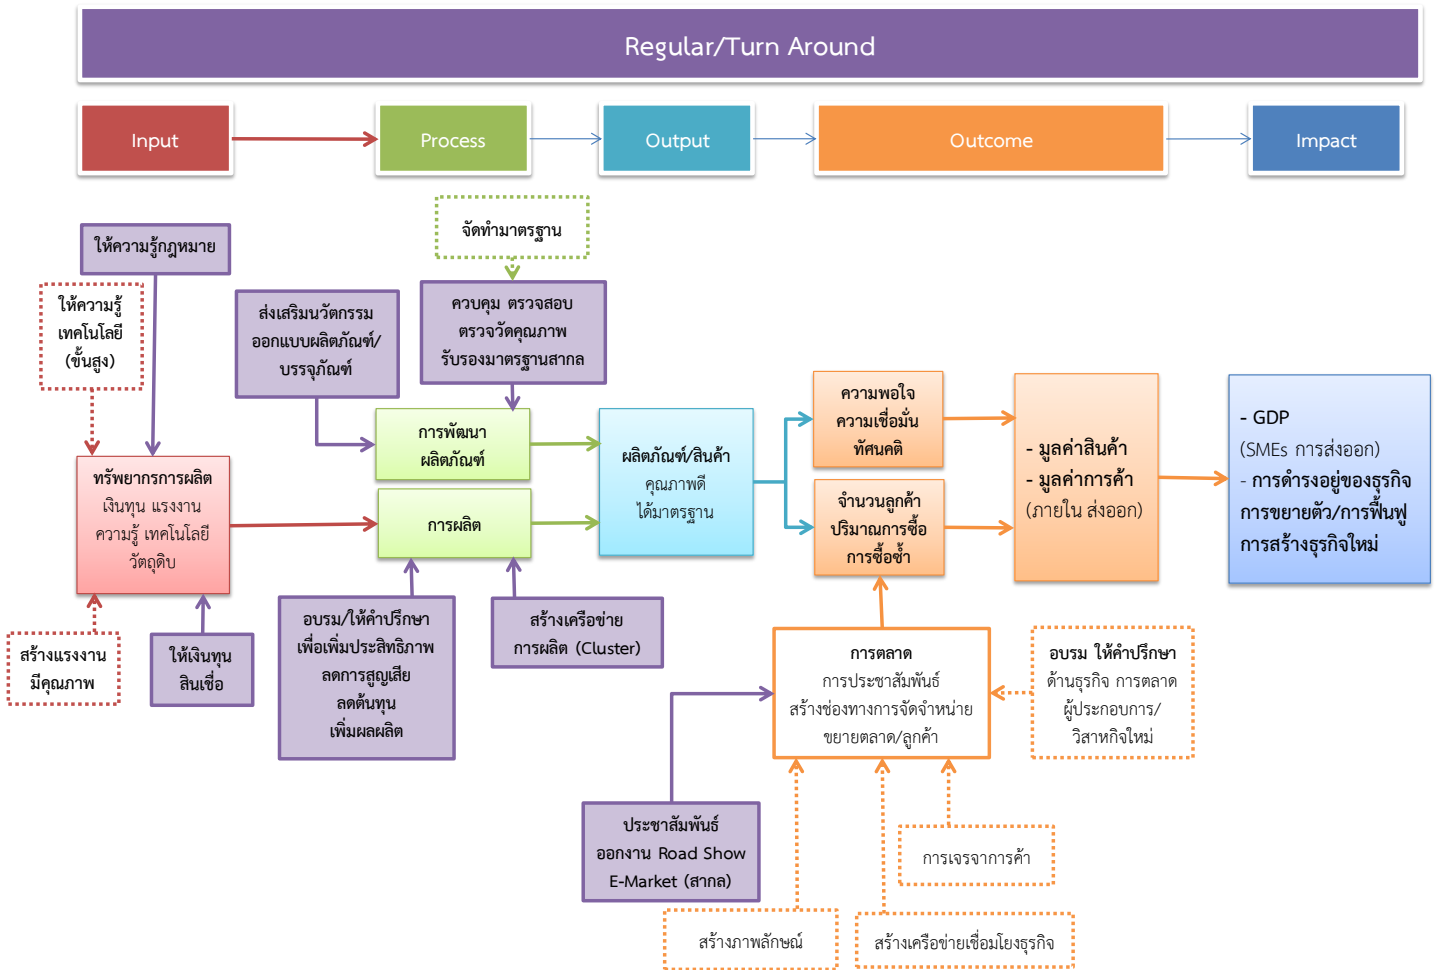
Regular/Turn Around

Input

Process

Output

Outcome

Impact

จัดทำมาตรฐาน

ให้ความรู้กฎหมาย

ให้ความรู้ เทคโนโลยี (ขั้นสูง)

ส่งเสริมนวัตกรรม ออกแบบผลิตภัณฑ์/ บรรจุภัณฑ์

ควบคุม ตรวจสอบ ตรวจวัดคุณภาพ รับรองมาตรฐานสากล

การพัฒนา ผลิตภัณฑ์

การผลิต

ผลิตภัณฑ์/สินค้า คุณภาพดี ได้มาตรฐาน

ความพอใจ ความเชื่อมั่น ทัศนคติ

จำนวนลูกค้า ปริมาณการซื้อ การซื้อซ้ำ

- มูลค่าสินค้า
- มูลค่าการค้า
(ภายใน ส่งออก)

- GDP
(SMEs การส่งออก)
- การดำรงอยู่ของธุรกิจ การขยายตัว/การฟื้นฟู การสร้างธุรกิจใหม่

ทรัพยากรการผลิต
เงินทุน แรงงาน ความรู้ เทคโนโลยี วัตถุดิบ

สร้างแรงงาน มีคุณภาพ

ให้เงินทุน สินเชื่อ

อบรม/ให้คำปรึกษา เพื่อเพิ่มประสิทธิภาพ ลดการสูญเสีย ลดต้นทุน เพิ่มผลผลิต

สร้างเครือข่าย การผลิต (Cluster)

การตลาด
การประชาสัมพันธ์ สร้างช่องทางการจัดจำหน่าย ขยายตลาด/ลูกค้า

อบรม ให้คำปรึกษา ด้านธุรกิจ การตลาด ผู้ประกอบการ/ วิสาหกิจใหม่

ประชาสัมพันธ์ ออกงาน Road Show E-Market (สากล)

การเจรจาการค้า

สร้างภาพลักษณ์

สร้างเครือข่ายเชื่อมโยงธุรกิจ